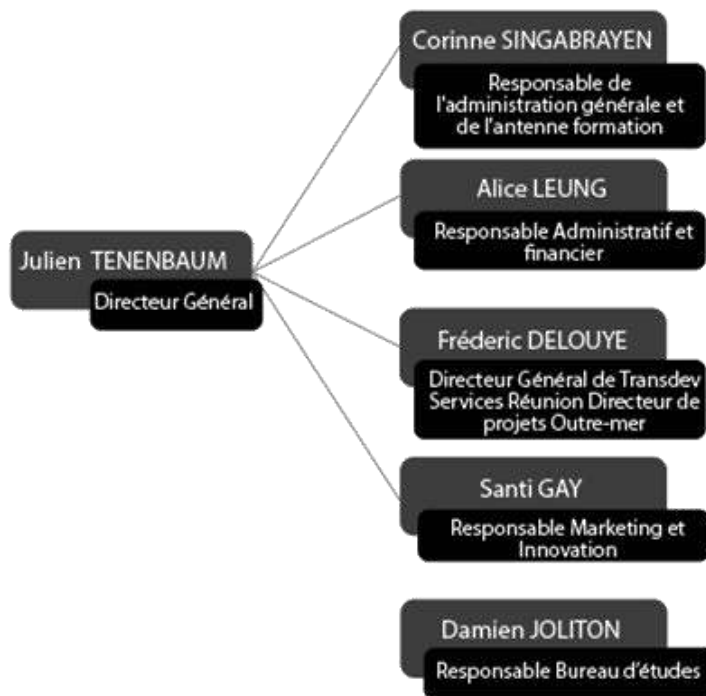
Julien TENENBAUM

Directeur Général

Corinne SINGABRAYEN

Responsable de l'administration générale et de l'antenne formation

Alice LEUNG

Responsable Administratif et financier

Fréderic DELOUYE

Directeur Général de Transdev Services Réunion Directeur de projets Outre-mer

Santi GAY

Responsable Marketing et Innovation

Damien JOLITON

Responsable Bureau d'études